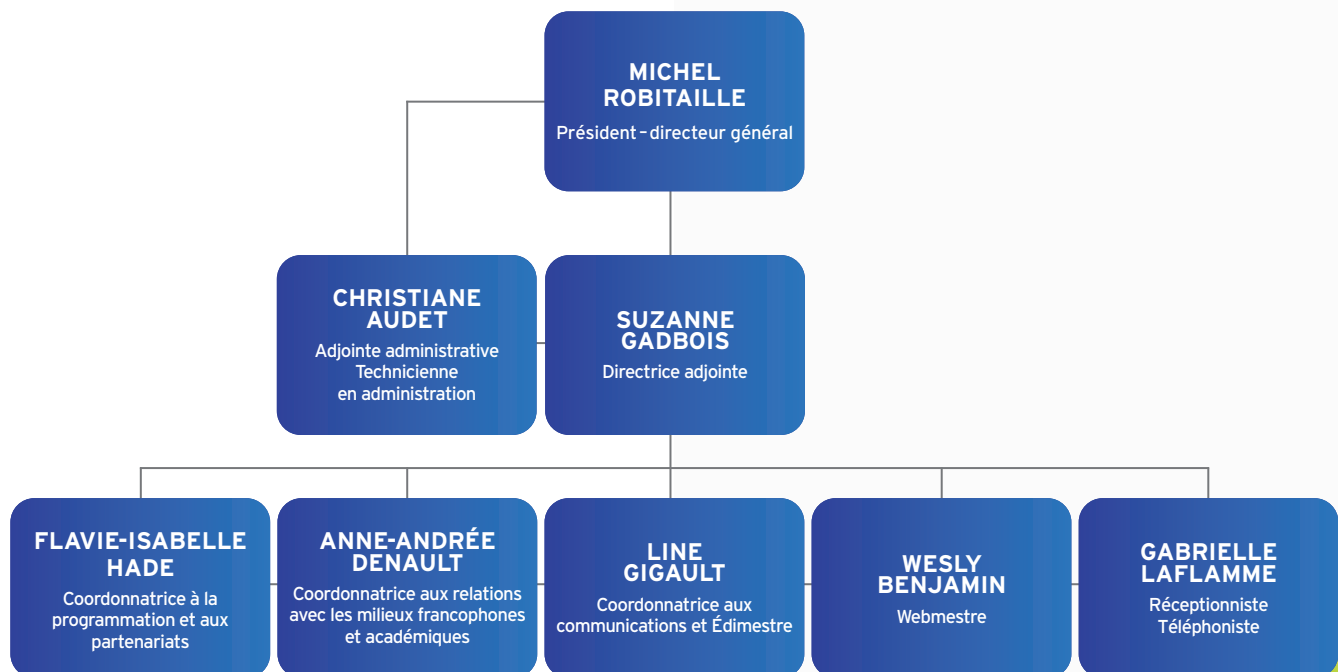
MICHEL ROBITAILLE
Président – directeur général

CHRISTIANE AUDET
Adjointe administrative
Technicienne en administration

SUZANNE GADBOIS
Directrice adjointe

FLAVIE-ISABELLE HADE
Coordonnatrice à la programmation et aux partenariats

ANNE-ANDRÉE DENAULT
Coordonnatrice aux relations avec les milieux francophones et académiques

LINE GIGAULT
Coordonnatrice aux communications et Édimestre

WESLY BENJAMIN
Webmestre

GABRIELLE LAFLAMME
Réceptionniste
Téléphoniste